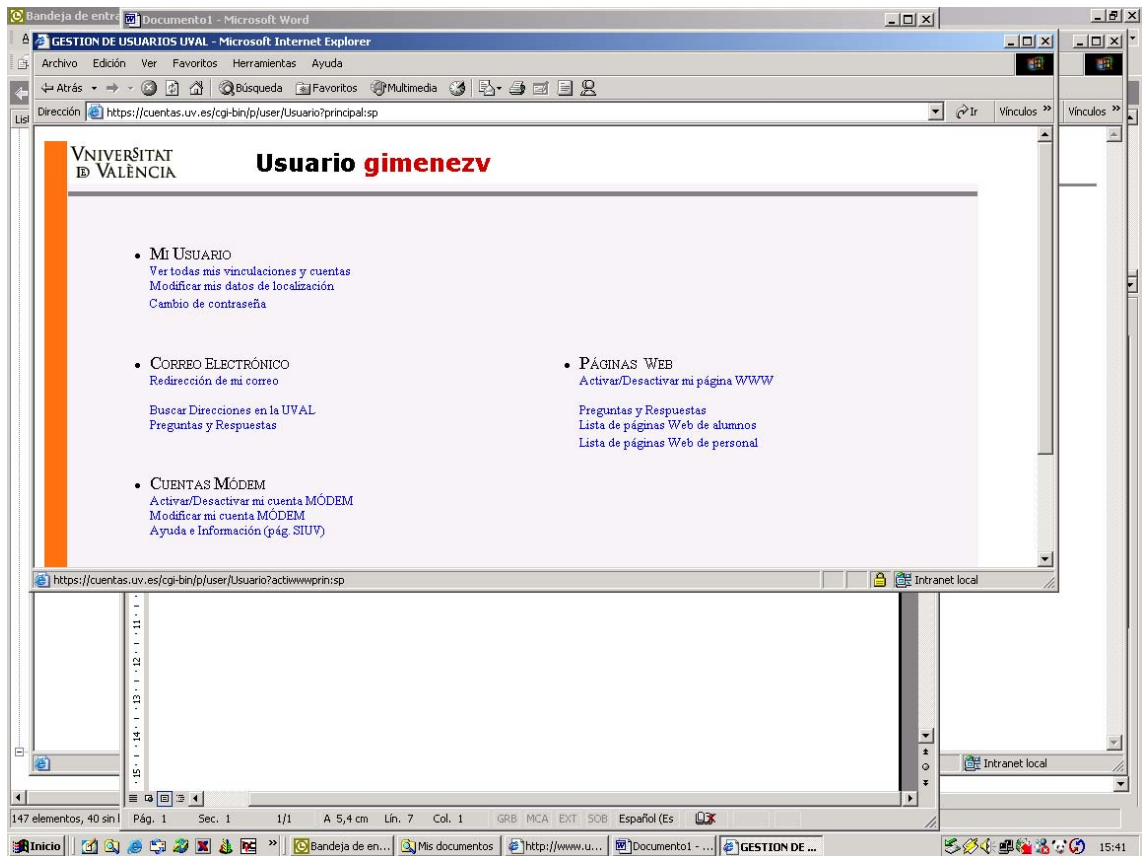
Bandeja de entra | Documento1 - Microsoft Word

GESTION DE USUARIOS UVAL - Microsoft Internet Explorer

Archivo Edición Ver Favoritos Herramientas Ayuda

Atrás Búsqueda Favoritos Multimedia

Dirección https://cuentas.uv.es/cgi-bin/p/user/Usuario?principal:sp Ir Vínculos » Vínculos »

VNIVERSITAT DE VALÈNCIA

Usuario gimenezv

• MI USUARIO
Ver todas mis vinculaciones y cuentas
Modificar mis datos de localización
Cambio de contraseña

• CORREO ELECTRÓNICO
Redirección de mi correo

Buscar Direcciones en la UVAL
Preguntas y Respuestas

• CUENTAS MÓDEM
Activar/Desactivar mi cuenta MÓDEM
Modificar mi cuenta MÓDEM
Ayuda e Información (pág. SIUV)

• PÁGINAS WEB
Activar/Desactivar mi página WWW

Preguntas y Respuestas
Lista de páginas Web de alumnos
Lista de páginas Web de personal

https://cuentas.uv.es/cgi-bin/p/user/Usuario?actiwwwprin:sp Intranet local

11 12 13 14 15

Intranet local

147 elementos, 40 sin | Pág. 1 Sec. 1 1/1 A 5,4 cm Lín. 7 Col. 1 GRB MCA EXT SOB Español (Es

Inicio | Bandeja de en... | Mis documentos | http://www.u... | Documento1 - ... | GESTION DE ... 15:41